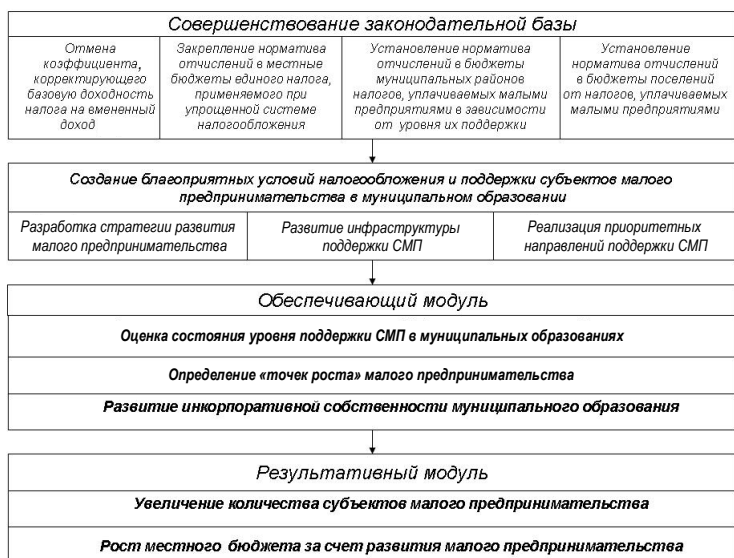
Совершенствование законодательной базы

Отмена коэффициента, корректирующего базовую доходность налога на вмененный доход

Закрепление норматива отчислений в местные бюджеты единого налога, применяемого при упрощенной системе налогообложения

Установление норматива отчислений в бюджеты муниципальных районов налогов, уплачиваемых малыми предприятиями в зависимости от уровня их поддержки

Установление норматива отчислений в бюджеты поселений от налогов, уплачиваемых малыми предприятиями

Создание благоприятных условий налогообложения и поддержки субъектов малого предпринимательства в муниципальном образовании

Разработка стратегии развития малого предпринимательства

Развитие инфраструктуры поддержки СМП

Реализация приоритетных направлений поддержки СМП

Обеспечивающий модуль

Оценка состояния уровня поддержки СМП в муниципальных образованиях

Определение «точек роста» малого предпринимательства

Развитие инкорпоративной собственности муниципального образования

Результативный модуль

Увеличение количества субъектов малого предпринимательства

Рост местного бюджета за счет развития малого предпринимательства